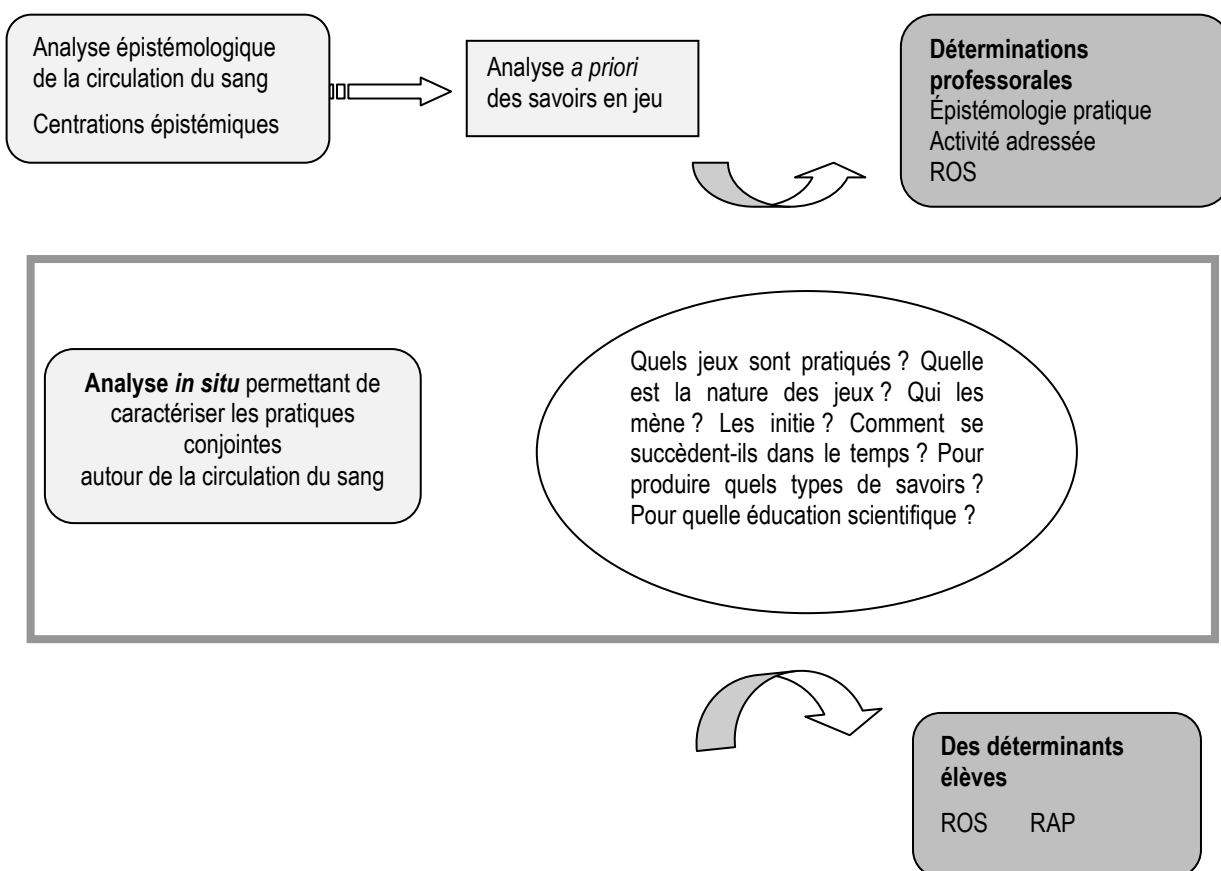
Analyse épistémologique de la circulation du sang

Centrations épistémiques

Analyse *a priori* des savoirs en jeu

**Déterminations professorales**
Épistémologie pratique
Activité adressée
ROS

**Analyse *in situ*** permettant de caractériser les pratiques conjointes autour de la circulation du sang

Quels jeux sont pratiqués ? Quelle est la nature des jeux ? Qui les mène ? Les initie ? Comment se succèdent-ils dans le temps ? Pour produire quels types de savoirs ? Pour quelle éducation scientifique ?

**Des déterminants élèves**

ROS RAP